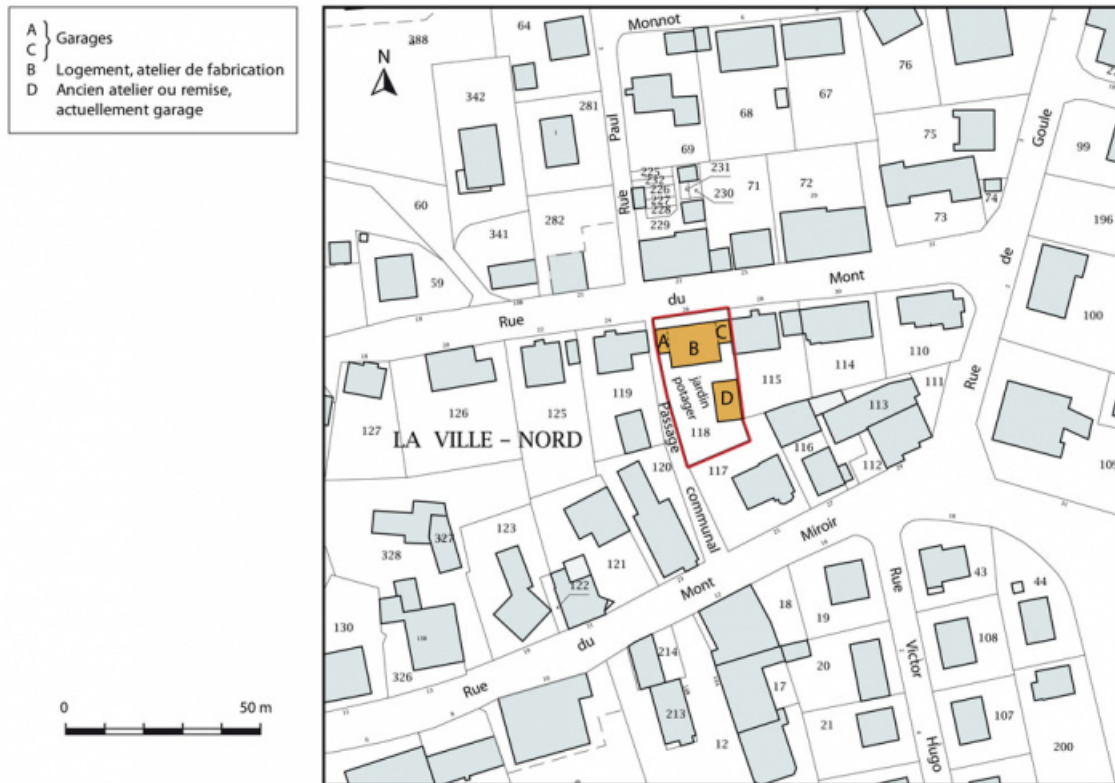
A } Garages
C }
B Logement, atelier de fabrication
D Ancien atelier ou remise, actuellement garage

0 50 m

N

388 64 Monnot 76 342 281 68 67 Paul 69 75 Goule 99 Rue 231 222 223 226 230 71 72 227 228 229 60 282 73 74 196 341 de 59 Mont du Rue 100 A B C 110 114 Rue 119 jardin potager D 115 111 127 126 125 113 LA VILLE - NORD Passage 118 116 120 117 112 109 communal 123 Miroir 328 327 121 122 Rue 43 44 Mont 18 130 du 19 108 326 214 20 Victor Rue 17 213 21 107 12 Hugo 200